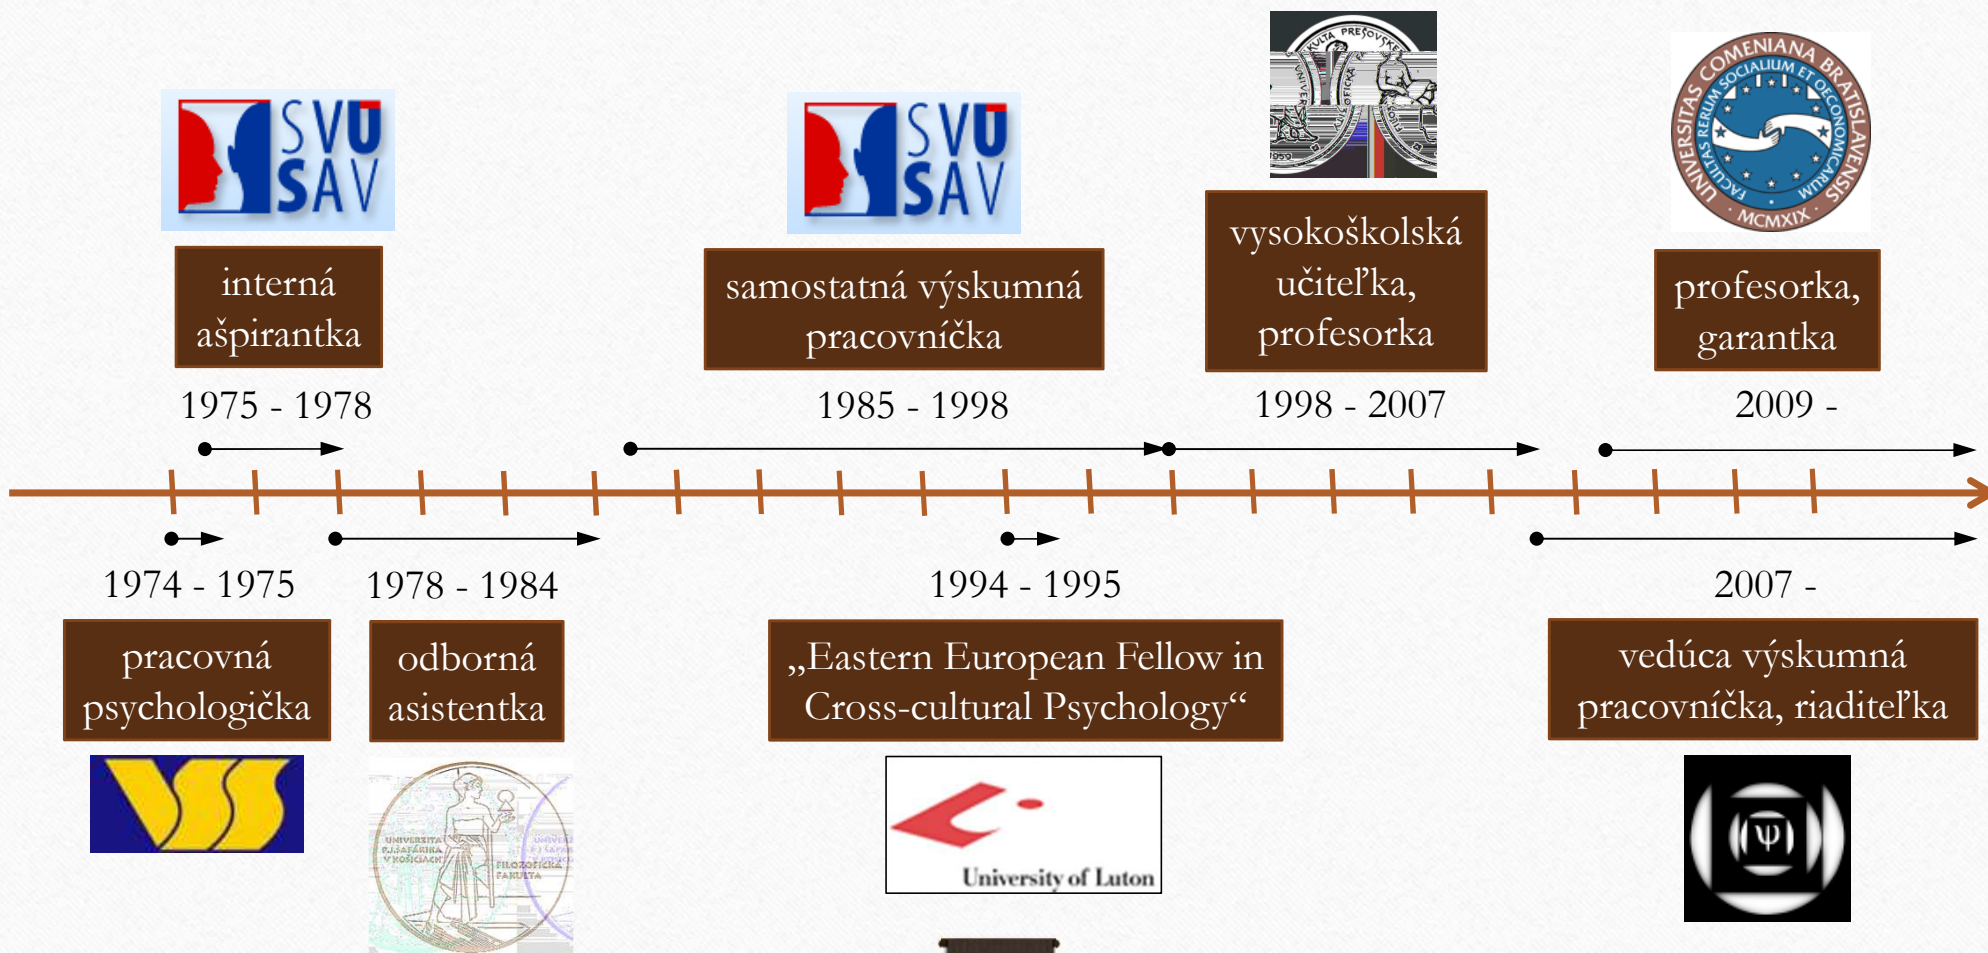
SVU SAV

interná ašpirantka

1975 - 1978

SVU SAV

samostatná výskumná pracovníčka

1985 - 1998

FAKULTA PREŠOVSKEJ

vysokoškolská učiteľka, profesorka

1998 - 2007

UNIVERSITAS COMENIANA BRATISLAVENSIS FACULTAS RERUM SOCIALIUM ET OECONOMICARUM MCMXIX

profesorka, garantka

2009 -

1974 - 1975

pracovná psychologička

1978 - 1984

odborná asistentka

UNIVERZITA P.J. ŠAFÁRIKA V KOŠICIACH FILOZOFICKÁ FAKULTA

1994 - 1995

„Eastern European Fellow in Cross-cultural Psychology“

University of Luton

2007 -

vedúca výskumná pracovníčka, riaditeľka

Ψ